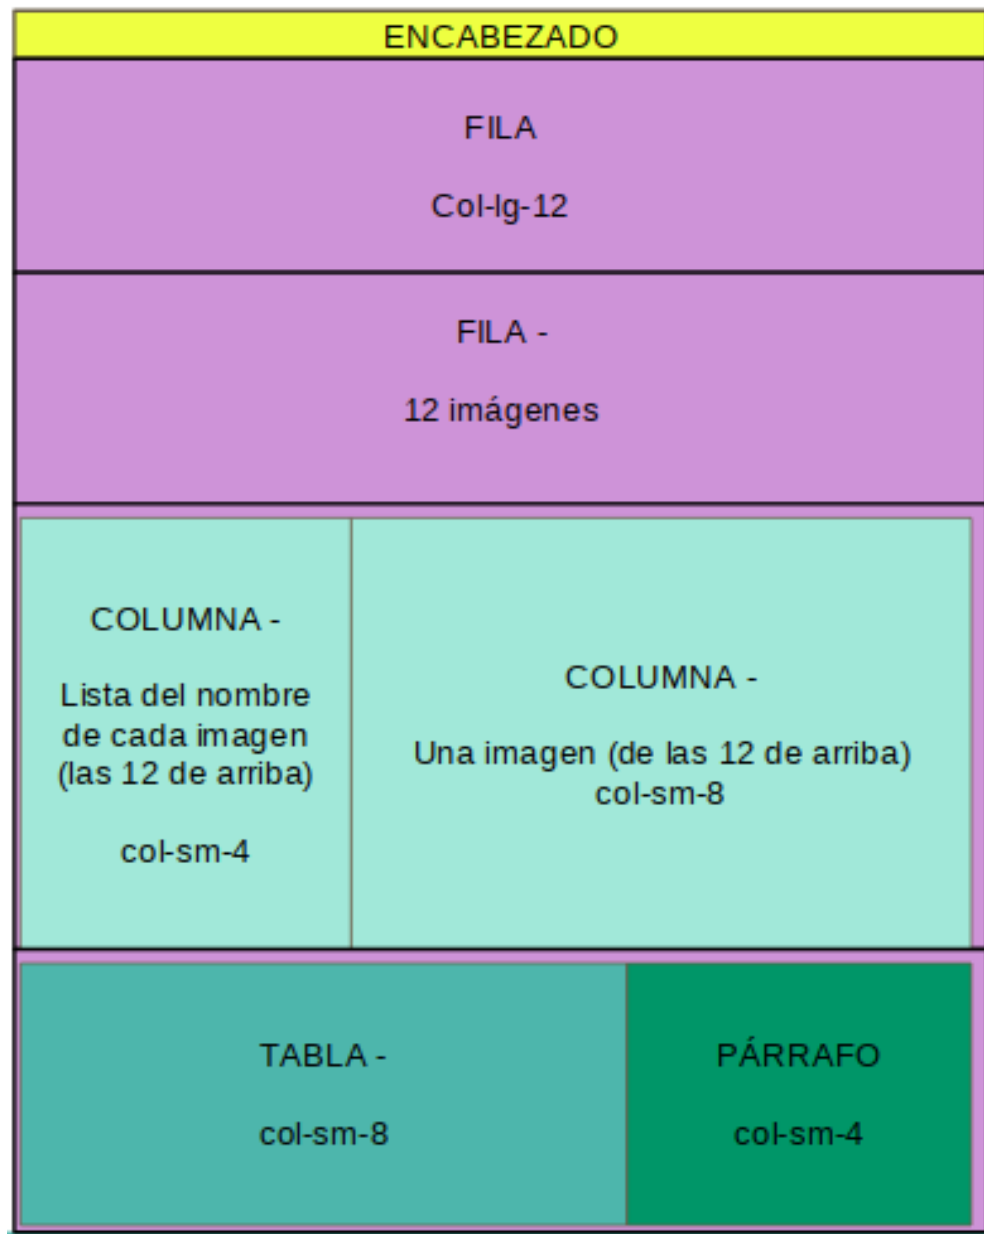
ENCABEZADO

FILA

Col-lg-12

FILA -

12 imágenes

COLUMNA -

Lista del nombre de cada imagen (las 12 de arriba)

col-sm-4

COLUMNA -

Una imagen (de las 12 de arriba) col-sm-8

TABLA -

col-sm-8

PÁRRAFO

col-sm-4